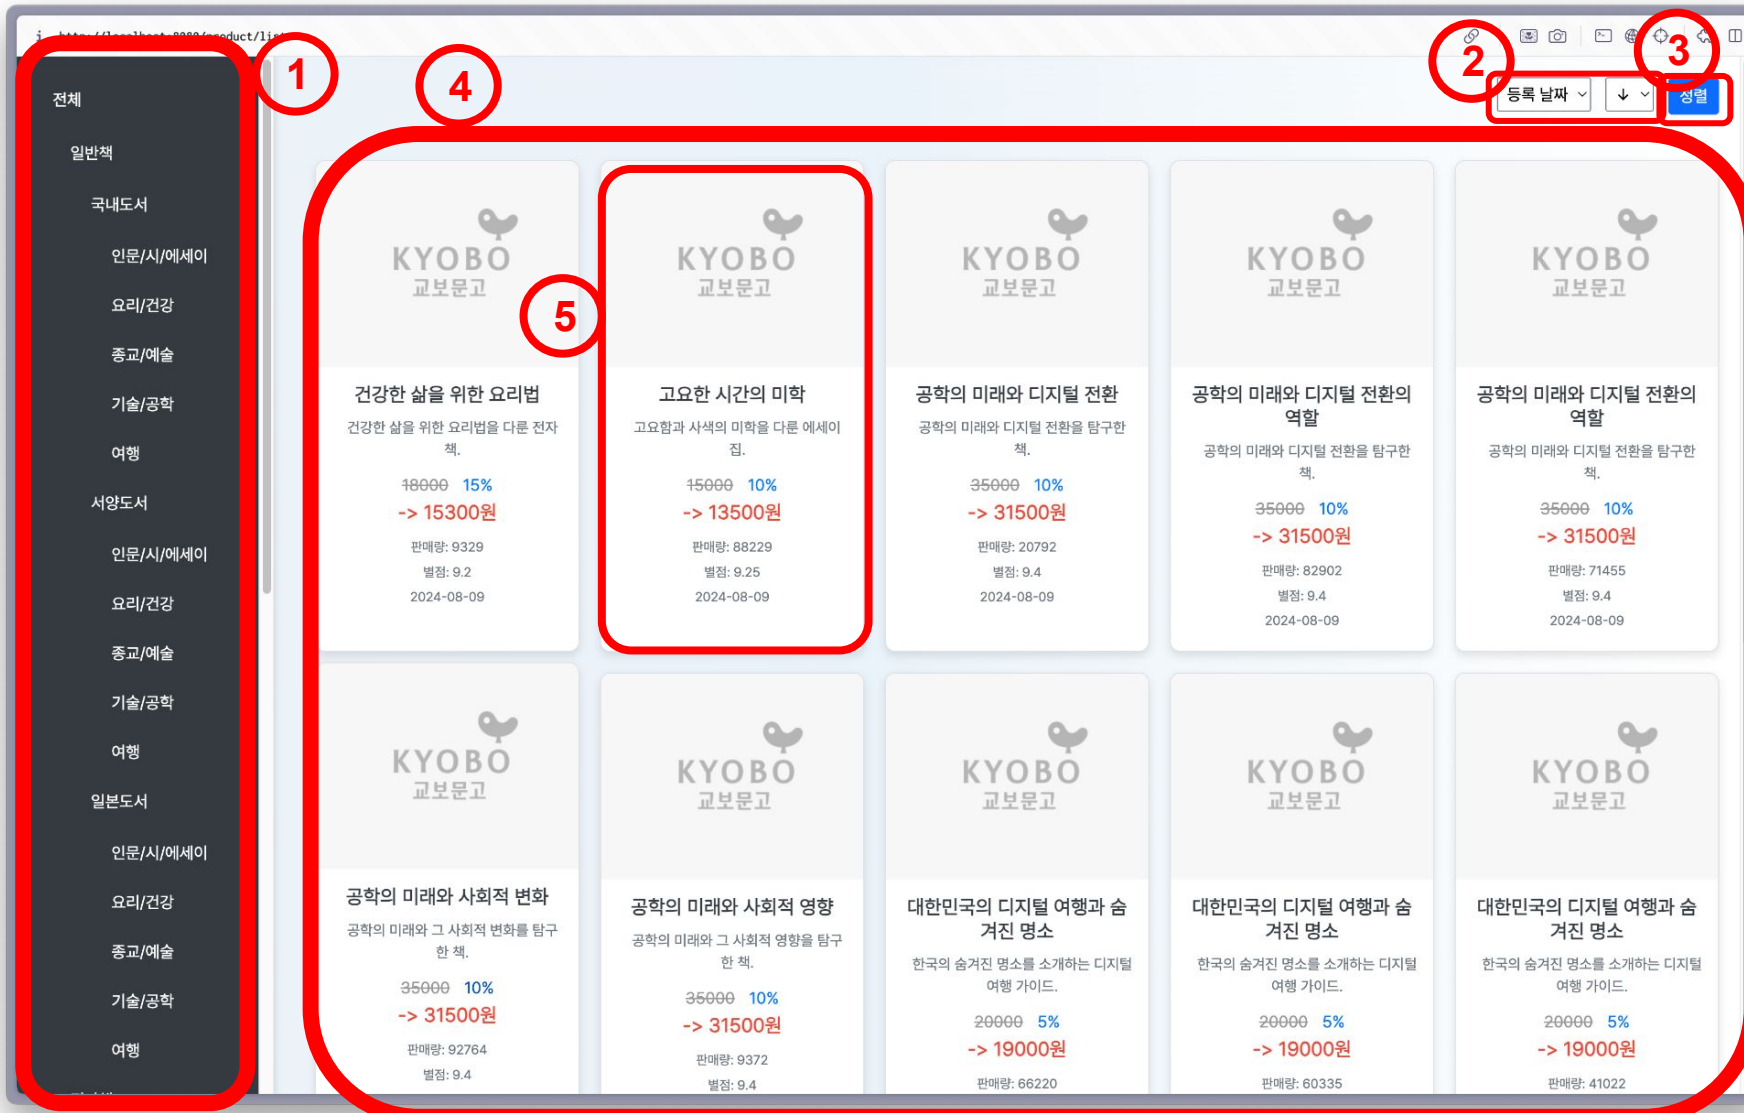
http://localhost:8080/product/list

1 4 2 3

전체

일반책

국내도서

인문/시/에세이

요리/건강

종교/예술

기술/공학

여행

서양도서

인문/시/에세이

요리/건강

종교/예술

기술/공학

여행

일본도서

인문/시/에세이

요리/건강

종교/예술

기술/공학

여행

등록 날짜 ↓ 정렬

5

KYOBO 교보문고
건강한 삶을 위한 요리법
건강한 삶을 위한 요리법을 다룬 전자책.
18000 15%
-> 15300원
판매량: 9329
별점: 9.2
2024-08-09

KYOBO 교보문고
고요한 시간의 미학
고요함과 사색의 미학을 다룬 에세이집.
15000 10%
-> 13500원
판매량: 88229
별점: 9.25
2024-08-09

KYOBO 교보문고
공학의 미래와 디지털 전환
공학의 미래와 디지털 전환을 탐구한 책.
35000 10%
-> 31500원
판매량: 20792
별점: 9.4
2024-08-09

KYOBO 교보문고
공학의 미래와 디지털 전환의 역할
공학의 미래와 디지털 전환을 탐구한 책.
35000 10%
-> 31500원
판매량: 82902
별점: 9.4
2024-08-09

KYOBO 교보문고
공학의 미래와 디지털 전환의 역할
공학의 미래와 디지털 전환을 탐구한 책.
35000 10%
-> 31500원
판매량: 71455
별점: 9.4
2024-08-09

KYOBO 교보문고
공학의 미래와 사회적 변화
공학의 미래와 그 사회적 변화를 탐구한 책.
35000 10%
-> 31500원
판매량: 92764
별점: 9.4

KYOBO 교보문고
공학의 미래와 사회적 영향
공학의 미래와 그 사회적 영향을 탐구한 책.
35000 10%
-> 31500원
판매량: 9372
별점: 9.4

KYOBO 교보문고
대한민국의 디지털 여행과 숨겨진 명소
한국의 숨겨진 명소를 소개하는 디지털 여행 가이드.
20000 5%
-> 19000원
판매량: 66220

KYOBO 교보문고
대한민국의 디지털 여행과 숨겨진 명소
한국의 숨겨진 명소를 소개하는 디지털 여행 가이드.
20000 5%
-> 19000원
판매량: 60335

KYOBO 교보문고
대한민국의 디지털 여행과 숨겨진 명소
한국의 숨겨진 명소를 소개하는 디지털 여행 가이드.
20000 5%
-> 19000원
판매량: 41022